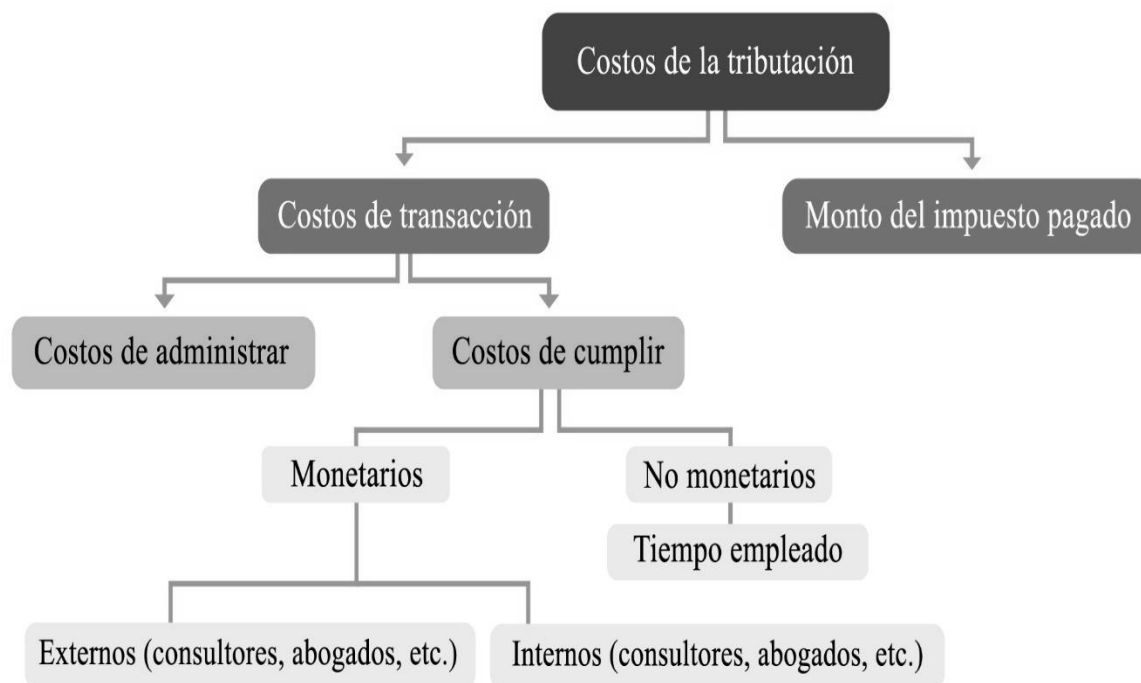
Costos de la tributación

Costos de transacción

Monto del impuesto pagado

Costos de administrar

Costos de cumplir

Monetarios

No monetarios

Tiempo empleado

Externos (consultores, abogados, etc.)

Internos (consultores, abogados, etc.)